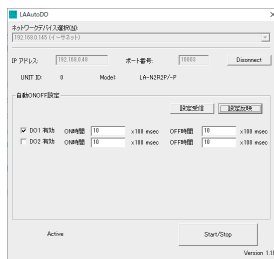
LAAutoDO

ネットワークデバイス選択(N)

192.168.0.145 (イーサネット)

IP アドレス: 192.168.0.48 ポート番号: 10000 Disconnect

UNIT ID: 0 Model: LA-N2R2P/-P

自動ON/OFF設定

設定受信 設定反映

☑ DO1 有効 ON時間 10 x100 msec OFF時間 10 x100 msec

☐ DO2 有効 ON時間 10 x100 msec OFF時間 10 x100 msec

Active

Start/Stop

Version 1.1